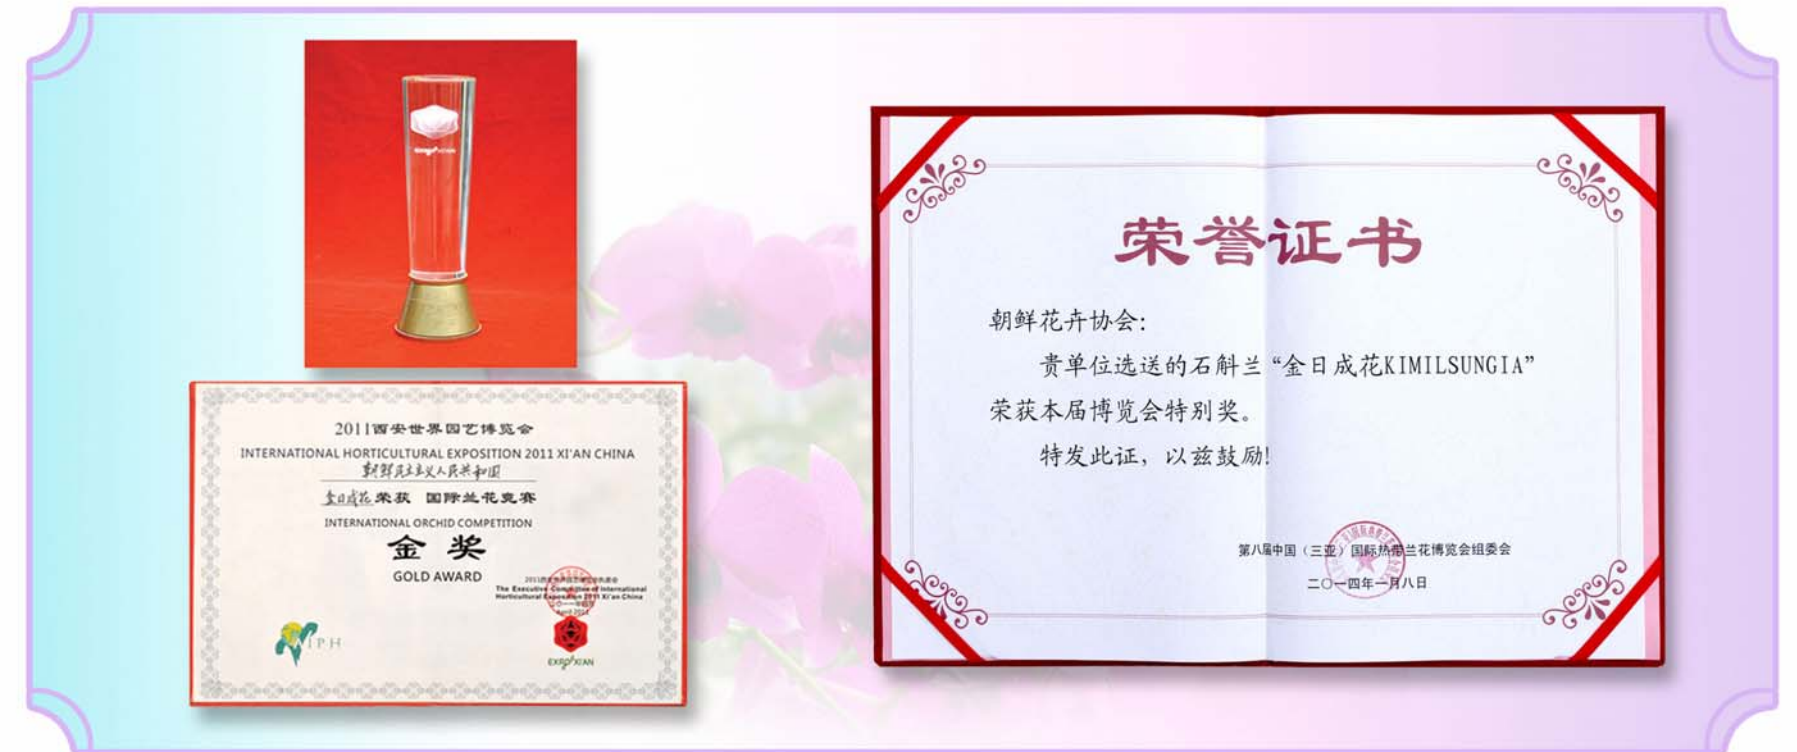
2011西安世界园艺博览会
INTERNATIONAL HORTICULTURAL EXPOSITION 2011 XI'AN CHINA
朝鲜民主主义人民共和国
金日成花 荣获 国际兰花竞赛
INTERNATIONAL ORCHID COMPETITION
金 奖
GOLD AWARD
2011西安世界园艺博览会执行委员会
The Executive Committee of International Horticultural Exposition 2011 Xi'an China
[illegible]
AIPH
EXPO XI'AN

荣誉证书

朝鲜花卉协会:

贵单位选送的石斛兰“金日成花KIMILSUNGIA”荣获本届博览会特别奖。

特发此证，以兹鼓励!

第八届中国（三亚）国际热带兰花博览会组委会
二〇一四年一月八日